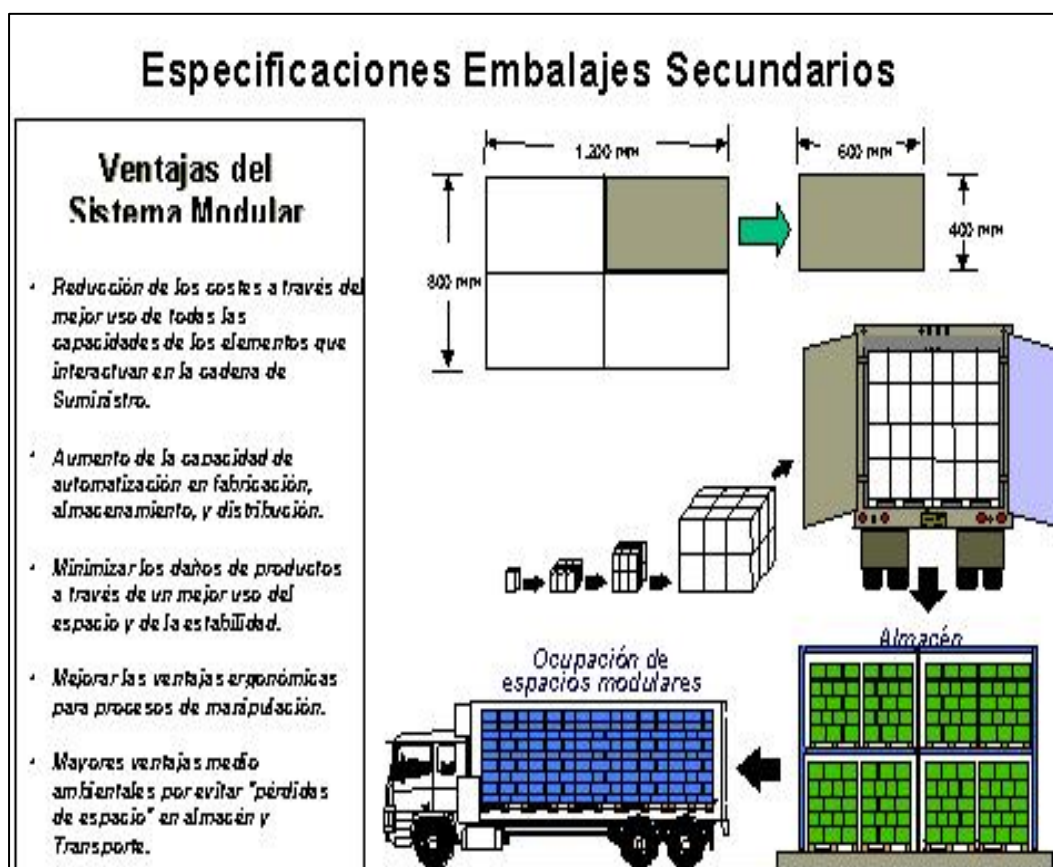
Especificaciones Embalajes Secundarios

Ventajas del Sistema Modular

- Reducción de los costes a través del mejor uso de todas las capacidades de los elementos que interactuan en la cadena de Suministro.
- Aumento de la capacidad de automatización en fabricación, almacenamiento, y distribución.
- Minimizar los daños de productos a través de un mejor uso del espacio y de la estabilidad.
- Mejorar las ventajas ergonómicas para procesos de manipulación.
- Mayores ventajas medio ambientales por evitar "pérdidas de espacio" en almacén y Transporte.

1.200 mm

800 mm

600 mm

400 mm

Almacén

Ocupación de espacios modulares